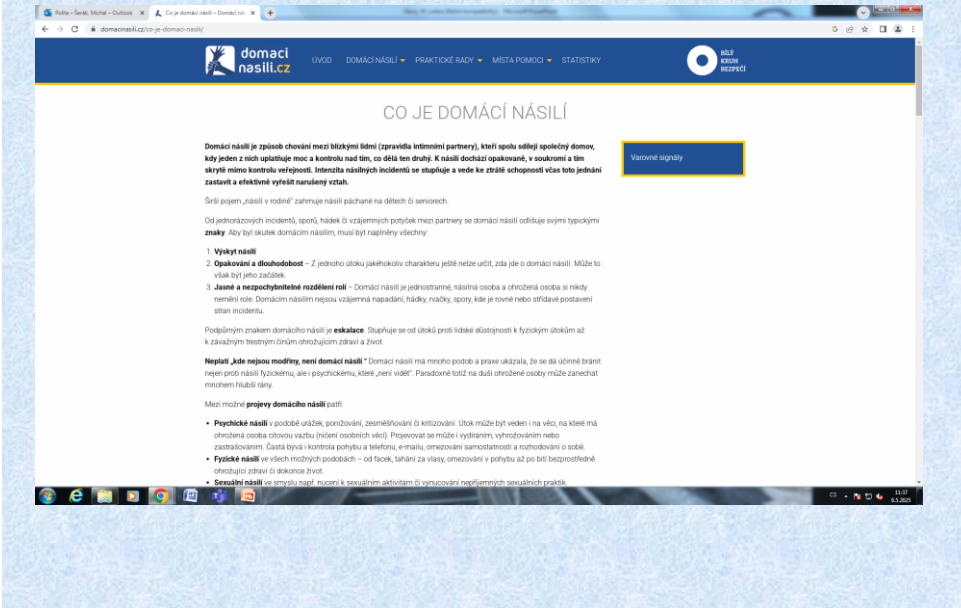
Pošta – Šenk, Michal – Outlook
Co je domácí násilí – Domácí ná
domacinasili.cz/co-je-domaci-nasili/

domaci nasili.cz
ÚVOD DOMÁCÍ NÁSILÍ PRAKTICKÉ RADY MÍSTA POMOCI STATISTIKY
BÍLÝ KRUH BEZPEČÍ

CO JE DOMÁCÍ NÁSILÍ

Domácí násilí je způsob chování mezi blízkými lidmi (zpravidla intimními partnery), kteří spolu sdílejí společný domov, kdy jeden z nich uplatňuje moc a kontrolu nad tím, co dělá ten druhý. K násilí dochází opakovaně, v soukromí a tím skrytě mimo kontrolu veřejnosti. Intenzita násilných incidentů se stupňuje a vede ke ztrátě schopnosti včas toto jednání zastavit a efektivně vyřešit narušený vztah.

Širší pojem „násilí v rodině" zahrnuje násilí páchané na dětech či seniorech.

Od jednorázových incidentů, sporů, hádek či vzájemných potyček mezi partnery se domácí násilí odlišuje svými typickými znaky. Aby byl skutek domácím násilím, musí být naplněny všechny:

1. Výskyt násilí
2. Opakování a dlouhodobost – Z jednoho útoku jakéhokoliv charakteru ještě nelze určit, zda jde o domácí násilí. Může to však být jeho začátek.
3. Jasné a nezpochybnitelné rozdělení rolí – Domácí násilí je jednostranné, násilná osoba a ohrožená osoba si nikdy nemění role. Domácím násilím nejsou vzájemná napadání, hádky, rvačky, spory, kde je rovně nebo střídavé postavení stran incidentu.

Podpůrným znakem domácího násilí je eskalace. Stupňuje se od útoků proti lidské důstojnosti k fyzickým útokům až k závažným trestným činům ohrožujícím zdraví a život.

Neplatí „kde nejsou modřiny, není domácí násilí." Domácí násilí má mnoho podob a praxe ukázala, že se dá účinně bránit nejen proti násilí fyzickému, ale i psychickému, které „není vidět". Paradoxně totiž na duši ohrožené osoby může zanechat mnohem hlubší rány.

Mezi možné projevy domácího násilí patří:

• Psychické násilí v podobě urážek, ponižování, zesměšňování či kritizování. Útok může být veden i na věci, na které má ohrožená osoba citovou vazbu (ničení osobních věcí). Projevovat se může i vydíráním, vyhrožováním nebo zastrašováním. Častá bývá i kontrola pohybu a telefonu, e-mailu, omezování samostatnosti a rozhodování o sobě.
• Fyzické násilí ve všech možných podobách – od facek, tahání za vlasy, omezování v pohybu až po bití bezprostředně ohrožující zdraví či dokonce život.
• Sexuální násilí ve smyslu např. nucení k sexuálním aktivitám či vynucování nepříjemných sexuálních praktik.

Varovné signály

11:37
6.5.2025